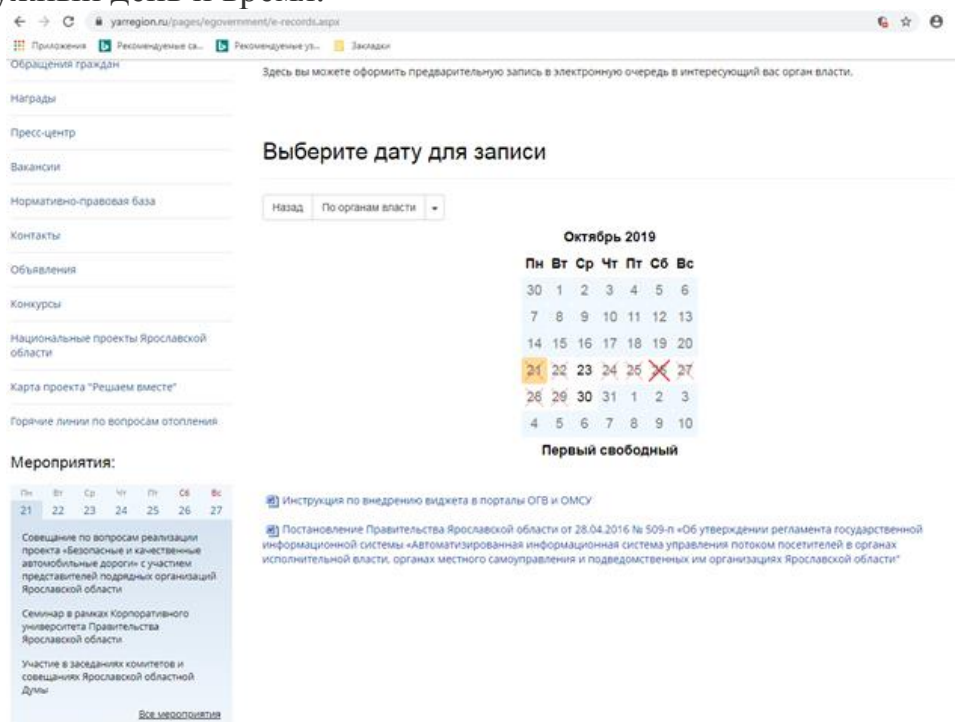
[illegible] день и время.

yarregion.ru/pages/egovernment/e-records.aspx

Приложения Рекомендуемые са... Рекомендуемые ув... Закладки

Обращения граждан

Награды

Пресс-центр

Вакансии

Нормативно-правовая база

Контакты

Объявления

Конкурсы

Национальные проекты Ярославской области

Карта проекта "Решаем вместе"

Горячие линии по вопросам отопления

Мероприятия:

| Пн | Вт | Ср | Чт | Пт | Сб | Вс |
|---|---|---|---|---|---|---|
| 21 | 22 | 23 | 24 | 25 | 26 | 27 |

Совещание по вопросам реализации проекта «Безопасные и качественные автомобильные дороги» с участием представителей подрядных организаций Ярославской области

Семинар в рамках Корпоративного университета Правительства Ярославской области

Участие в заседаниях комитетов и совещаниях Ярославской областной Думы

Все мероприятия

Здесь вы можете оформить предварительную запись в электронную очередь в интересующий вас орган власти.

Выберите дату для записи

Назад По органам власти

Октябрь 2019

| Пн | Вт | Ср | Чт | Пт | Сб | Вс |
|---|---|---|---|---|---|---|
| 30 | 1 | 2 | 3 | 4 | 5 | 6 |
| 7 | 8 | 9 | 10 | 11 | 12 | 13 |
| 14 | 15 | 16 | 17 | 18 | 19 | 20 |
| 21 | 22 | 23 | 24 | 25 | 26 | 27 |
| 28 | 29 | 30 | 31 | 1 | 2 | 3 |
| 4 | 5 | 6 | 7 | 8 | 9 | 10 |

Первый свободный

Инструкция по внедрению виджета в порталы ОГВ и ОМСУ

Постановление Правительства Ярославской области от 28.04.2016 № 509-п «Об утверждении регламента государственной информационной системы «Автоматизированная информационная система управления потоком посетителей в органах исполнительной власти, органах местного самоуправления и подведомственных им организациях Ярославской области"